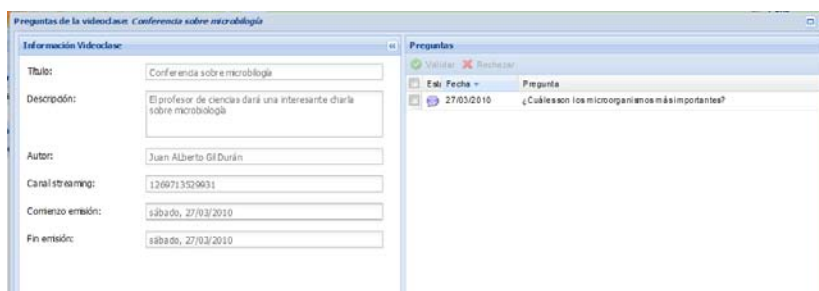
Preguntas de la videoclase: Conferencia sobre microbiología

Información Videoclase

Título: Conferencia sobre microbiología

Descripción: El profesor de ciencias dará una interesante charla sobre microbiología

Autor: Juan Alberto Gil Durán

Canal streaming: 1269713529931

Comienzo emisión: sábado, 27/03/2010

Fin emisión: sábado, 27/03/2010

Preguntas

Validar Rechazar

| | Est | Fecha | Pregunta |
|---|---|---|---|
| | | 27/03/2010 | ¿Cuáles son los microorganismos más importantes? |